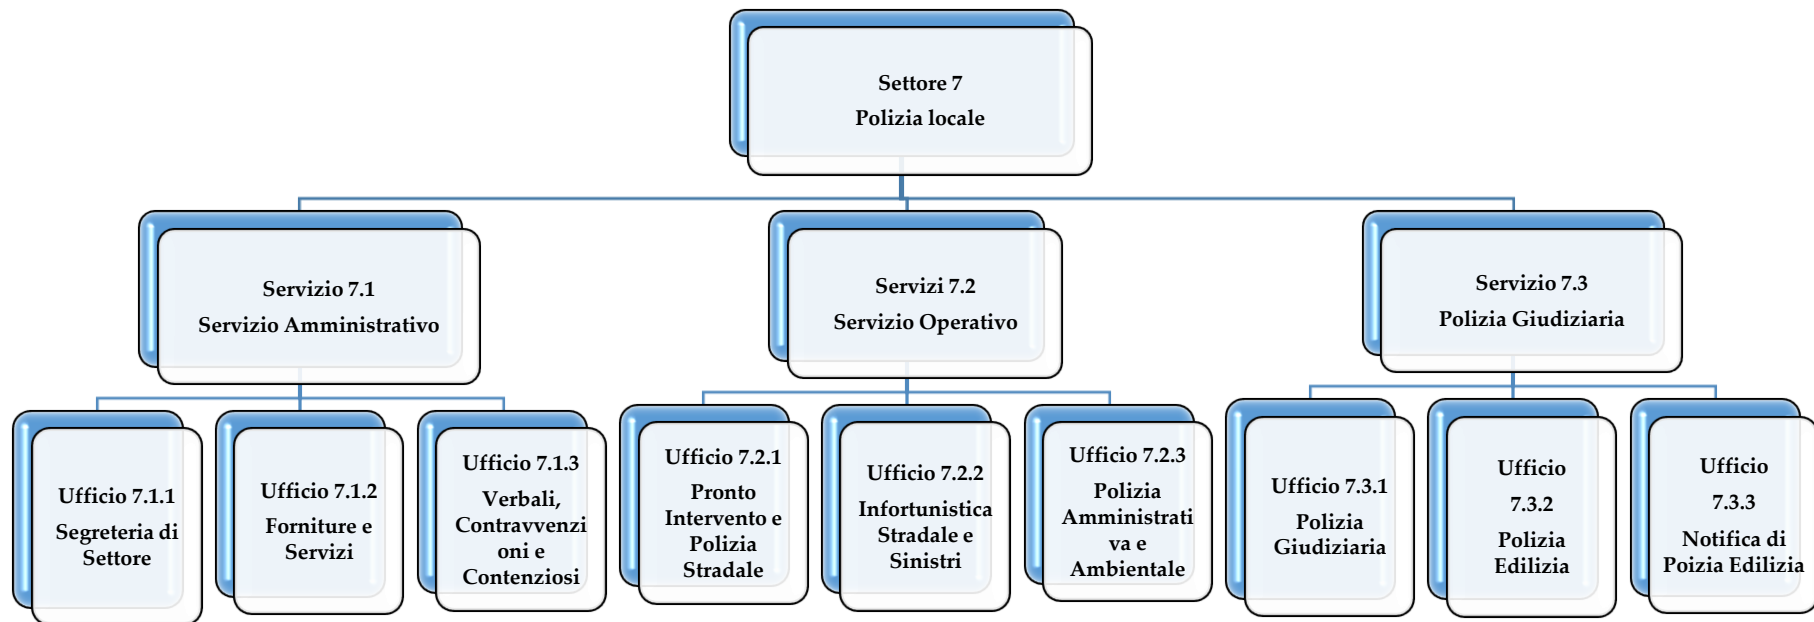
Settore 7
Polizia locale

Servizio 7.1
Servizio Amministrativo

Servizi 7.2
Servizio Operativo

Servizio 7.3
Polizia Giudiziaria

Ufficio 7.1.1
Segreteria di Settore

Ufficio 7.1.2
Forniture e Servizi

Ufficio 7.1.3
Verbali, Contravvenzioni e Contenziosi

Ufficio 7.2.1
Pronto Intervento e Polizia Stradale

Ufficio 7.2.2
Infortunistica Stradale e Sinistri

Ufficio 7.2.3
Polizia Amministrativa e Ambientale

Ufficio 7.3.1
Polizia Giudiziaria

Ufficio
7.3.2
Polizia Edilizia

Ufficio
7.3.3
Notifica di Poizia Edilizia